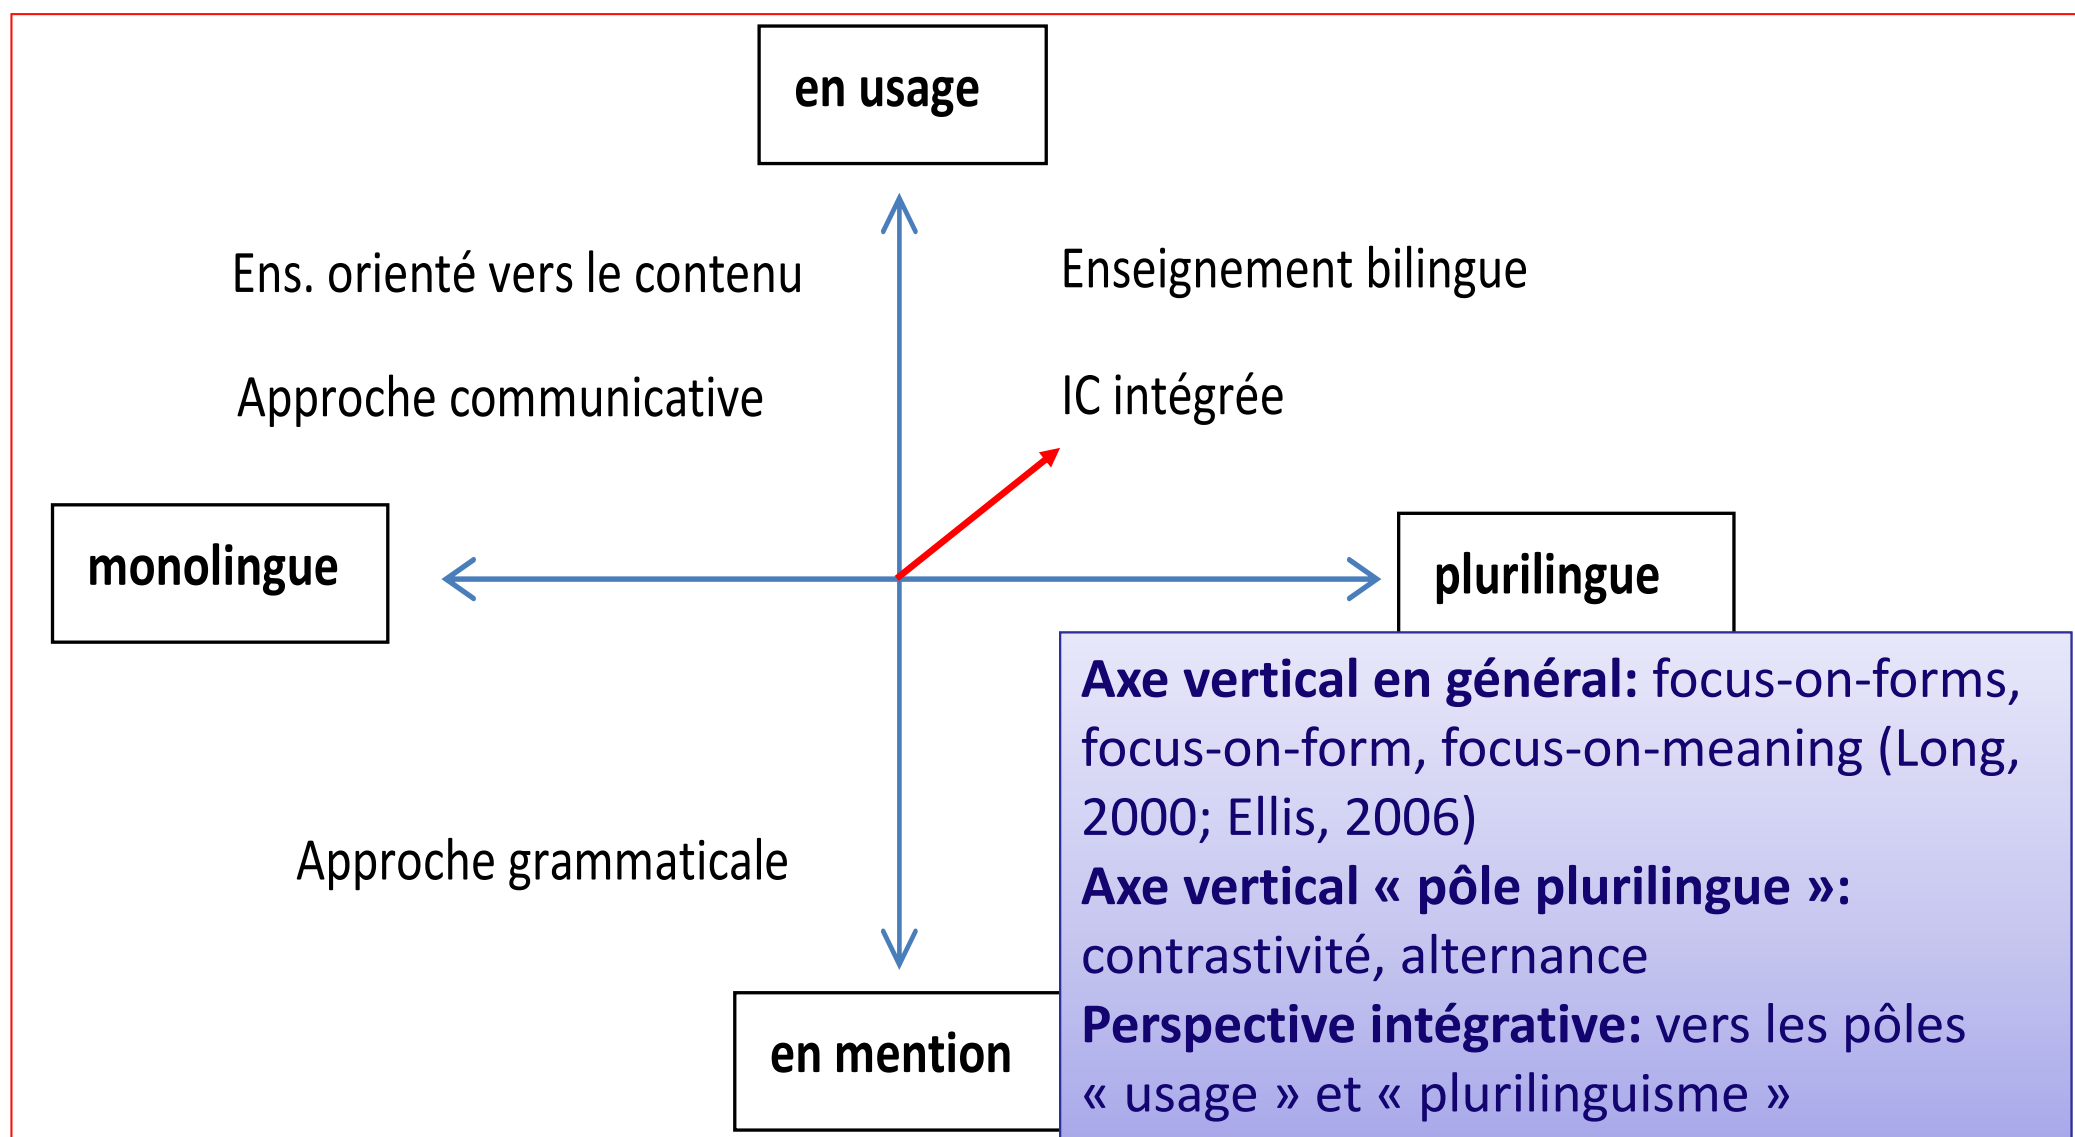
en usage

Ens. orienté vers le contenu

Enseignement bilingue

Approche communicative

IC intégrée

monolingue

plurilingue

Approche grammaticale

en mention

**Axe vertical en général:** focus-on-forms, focus-on-form, focus-on-meaning (Long, 2000; Ellis, 2006)
**Axe vertical « pôle plurilingue »:** contrastivité, alternance
**Perspective intégrative:** vers les pôles « usage » et « plurilinguisme »